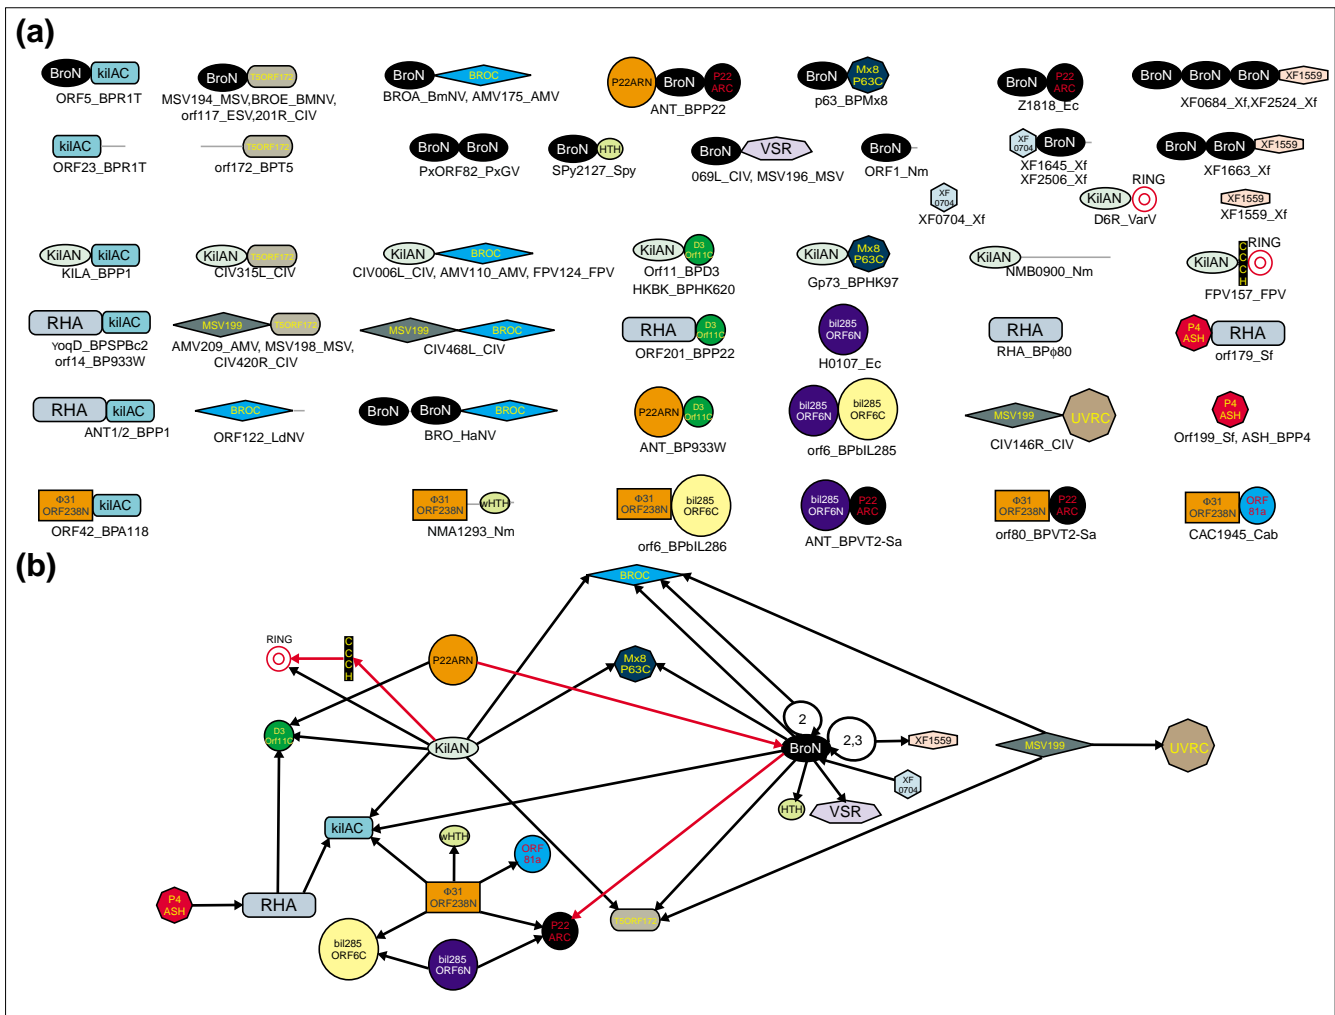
(a)

BroN kilAC
ORF5_BPR1T

BroN T5ORF172
MSV194_MSV,BROE_BMNV, orf117_ESV,201R_CIV

BroN BROC
BROA_BmNV, AMV175_AMV

P22ARN BroN P22 ARC
ANT_BPP22

BroN Mx8 P63C
p63_BPMx8

BroN P22 ARC
Z1818_Ec

BroN BroN BroN XF1559
XF0684_Xf,XF2524_Xf

kilAC
ORF23_BPR1T

T5ORF172
orf172_BPT5

BroN BroN
PxORF82_PxGV

BroN HTH
SPy2127_Spy

BroN VSR
069L_CIV, MSV196_MSV

BroN
ORF1_Nm

XF 0704
XF0704_Xf

XF 0704 BroN
XF1645_Xf XF2506_Xf

RING
KilAN
D6R_VarV

BroN BroN XF1559
XF1663_Xf

XF1559
XF1559_Xf

KilAN kilAC
KILA_BPP1

KilAN T5ORF172
CIV315L_CIV

KilAN BROC
CIV006L_CIV, AMV110_AMV, FPV124_FPV

KilAN D3 Orf11C
Orf11_BPD3 HKBK_BPHK620

KilAN Mx8 P63C
Gp73_BPHK97

KilAN
NMB0900_Nm

KilAN CCCH RING
FPV157_FPV

RHA kilAC
yoqD_BPSPBc2 orf14_BP933W

MSV199 T5ORF172
AMV209_AMV, MSV198_MSV, CIV420R_CIV

MSV199 BROC
CIV468L_CIV

RHA D3 Orf11C
ORF201_BPP22

bil285 ORF6N
H0107_Ec

RHA
RHA_BPϕ80

P4 ASH RHA
orf179_Sf

RHA kilAC
ANT1/2_BPP1

BROC
ORF122_LdNV

BroN BroN BROC
BRO_HaNV

P22ARN D3 Orf11C
ANT_BP933W

bil285 ORF6N bil285 ORF6C
orf6_BPbIL285

MSV199 UVRC
CIV146R_CIV

P4 ASH
Orf199_Sf, ASH_BPP4

Φ31 ORF238N kilAC
ORF42_BPA118

Φ31 ORF238N wHTH
NMA1293_Nm

Φ31 ORF238N bil285 ORF6C
orf6_BPbIL286

bil285 ORF6N P22 ARC
ANT_BPVT2-Sa

Φ31 ORF238N P22 ARC
orf80_BPVT2-Sa

Φ31 ORF238N ORF 81a
CAC1945_Cab

(b)

BROC
RING
CCCH
P22ARN
Mx8 P63C
D3 Orf11C
KilAN
2
2,3
BroN
XF1559
MSV199
UVRC
XF 0704
HTH
VSR
kilAC
wHTH
ORF 81a
Φ31 ORF238N
P4 ASH
RHA
bil285 ORF6C
bil285 ORF6N
P22 ARC
T5ORF172